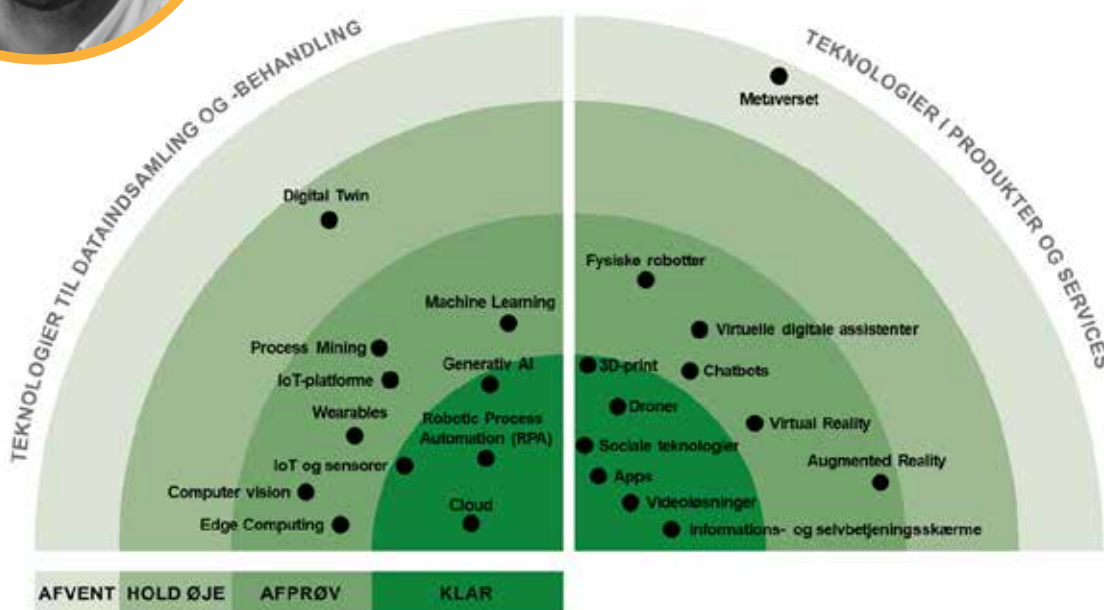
TEKNOLOGIER TIL DATAINDSAMLING OG -BEHANDLING

TEKNOLOGIER I PRODUKTER OG SERVICES

Digital Twin

Machine Learning

Process Mining

IoT-platforme

Generativ AI

Wearables

Robotic Process Automation (RPA)

IoT og sensorer

Computer vision

Edge Computing

Cloud

Metaverset

Fysiske robotter

Virtuelle digitale assistenter

3D-print

Chatbots

Droner

Virtual Reality

Sociale teknologier

Augmented Reality

Apps

Videoløsninger

Informations- og selvbetjeningsskærme

AFVENT | HOLD ØJE | AFPRØV | KLAR